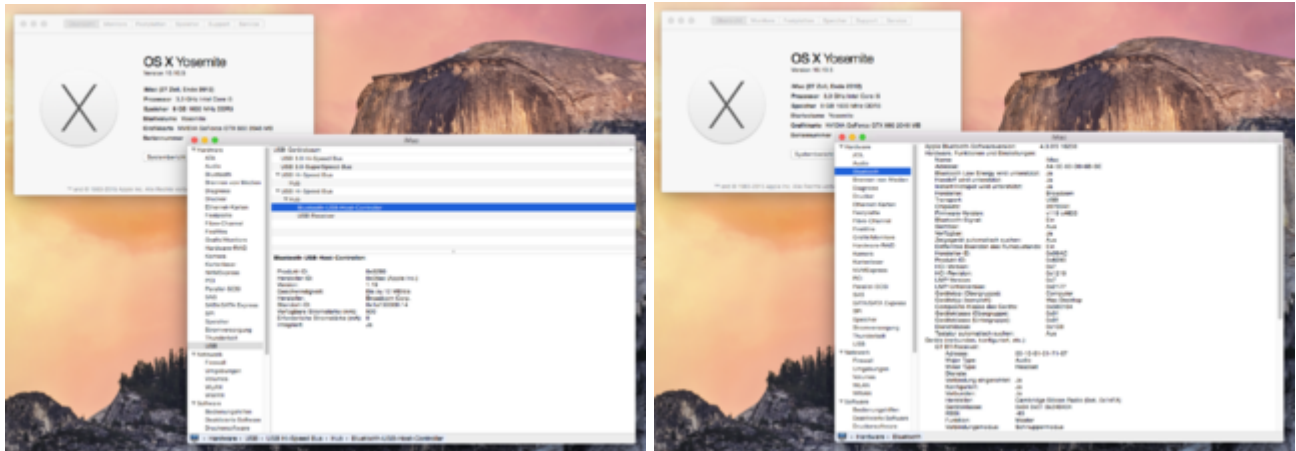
OS X Yosemite

Version 10.10.3

iMac (27 Zoll, Ende 2012)
Prozessor 3,2 GHz Intel Core i5
Speicher 8 GB 1600 MHz DDR3
Startvolume Yosemite
Grafikkarte NVIDIA GeForce GTX 660 2048 MB
Seriennummer

Systembericht

iMac

USB-Geräteliste
USB 3.0 Hi-Speed Bus
USB 3.0 SuperSpeed Bus
USB Hi-Speed Bus
Hub
USB Hi-Speed Bus
Hub
Bluetooth USB Host Controller
USB Receiver

Bluetooth USB Host Controller:

Produkt-ID: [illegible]
Hersteller-ID: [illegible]
Version: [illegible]
Geschwindigkeit: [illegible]
Hersteller: Broadcom Corp.
Standort-ID: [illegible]
Verfügbare Stromstärke (mA): 500
Erforderliche Stromstärke (mA): 0
Umgehbar: Ja

Hardware
ATA
Audio
Bluetooth
Brennen von Medien
Diagnose
Drucker
Ethernet-Karten
Festplatte
Fibre-Channel
FireWire
Grafik/Monitore
Hardware-RAID
Kamera
Kartenleser
NVMExpress
PCI
Parallel-SCSI
SAS
SATA/SATA Express
SPI
Speicher
Stromversorgung
Thunderbolt
USB
Netzwerk
Firewall
Umgebungen
Volumes
WLAN
WWAN
Software
Bedienungshilfen
Bluetooth-Software
Druckersoftware

iMac > Hardware > USB > USB Hi-Speed Bus > Hub > Bluetooth USB Host Controller

OS X Yosemite

Version 10.10.3

iMac (27 Zoll, Ende 2012)
Prozessor 3,2 GHz Intel Core i5
Speicher 8 GB 1600 MHz DDR3
Startvolume Yosemite
Grafikkarte NVIDIA GeForce GTX 660 2048 MB
Seriennummer

Systembericht

iMac

Apple Bluetooth Softwareversion: 4.3.4f4 15634
Hardware, Funktionen und Einstellungen:
Name: iMac
Adresse: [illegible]
Bluetooth Low Energy wird unterstützt: Ja
Handoff wird unterstützt: Ja
Sofortiger Hotspot wird unterstützt: Ja
Hersteller: Broadcom
Transport: USB
Chipsatz: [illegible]
Firmware-Version: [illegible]
Bluetooth-Signal: Ein
Sichtbar: Aus
Verbinden: Ja
Zeigegerät automatisch suchen: Aus
Drahtlose Tastatur automatisch suchen: Aus
Hersteller-ID: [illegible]
Produkt-ID: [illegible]
HCI-Version: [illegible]
HCI-Revision: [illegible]
LMP-Version: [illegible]
LMP-Untervariante: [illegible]
Gerätetyp (Hauptgerät): Computer
Gerätetyp (komplett): Mac Desktop
Composite-Klasse des Geräts: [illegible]
Gerätekl. (Hauptgerät): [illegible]
Gerätekl. (Untergeräte): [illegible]
Dienstklasse: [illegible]
Tastatur automatisch suchen: Aus
Geräte (verbunden, konfiguriert, etc.):
UT-01-Receiver:
Adresse: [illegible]
Major Type: Audio
Minor Type: Headset
Dienste:
Verbindung eingerichtet: Ja
Konfiguriert: Ja
Verbunden: Ja
Hersteller: Cambridge Silicon Radio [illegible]
Geräteklasse: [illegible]
RSSI: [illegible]
Funktion: Master
Verbindungsmodus: Schnüffelmodus

Hardware
ATA
Audio
Bluetooth
Brennen von Medien
Diagnose
Drucker
Ethernet-Karten
Festplatte
Fibre-Channel
FireWire
Grafik/Monitore
Hardware-RAID
Kamera
Kartenleser
NVMExpress
PCI
Parallel-SCSI
SAS
SATA/SATA Express
SPI
Speicher
Stromversorgung
Thunderbolt
USB
Netzwerk
Firewall
Umgebungen
Volumes
WLAN
WWAN
Software
Bedienungshilfen
Bluetooth-Software
Druckersoftware

iMac > Hardware > Bluetooth